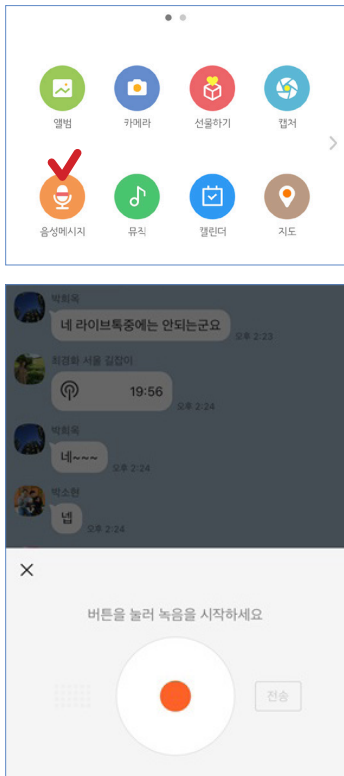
앨범
카메라
선물하기
캡처
음성메시지
뮤직
캘린더
지도

박희옥
네 라이브톡중에는 안되는군요
오후 2:23
최경화 서울 길잡이
19:56
오후 2:24
박희옥
네~~~
오후 2:24
박소현
넵
오후 2:24

버튼을 눌러 녹음을 시작하세요
전송